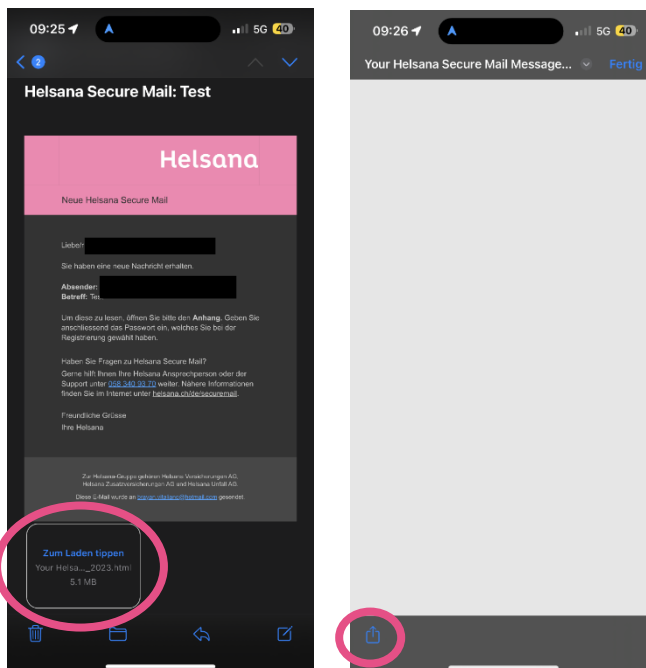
09:25 5G 40

2

Helsana Secure Mail: Test

Helsana

Neue Helsana Secure Mail

Liebe/r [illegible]

Sie haben eine neue Nachricht erhalten.

Absender: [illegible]
Betreff: Tes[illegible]

Um diese zu lesen, öffnen Sie bitte den Anhang. Geben Sie anschliessend das Passwort ein, welches Sie bei der Registrierung gewählt haben.

Haben Sie Fragen zu Helsana Secure Mail?
Gerne hilft Ihnen Ihre Helsana Ansprechperson oder der Support unter 058 340 30 70 weiter. Nähere Informationen finden Sie im Internet unter helsana.ch/de/securemail.

Freundliche Grüsse
Ihre Helsana

Zur Helsana-Gruppe gehören Helsana Versicherungen AG, Helsana Zusatzversicherungen AG und Helsana Unfall AG.
Diese E-Mail wurde an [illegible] gesendet.

Zum Laden tippen
Your Helsa..._2023.html
5.1 MB

09:26 5G 40

Your Helsana Secure Mail Message...

Fertig